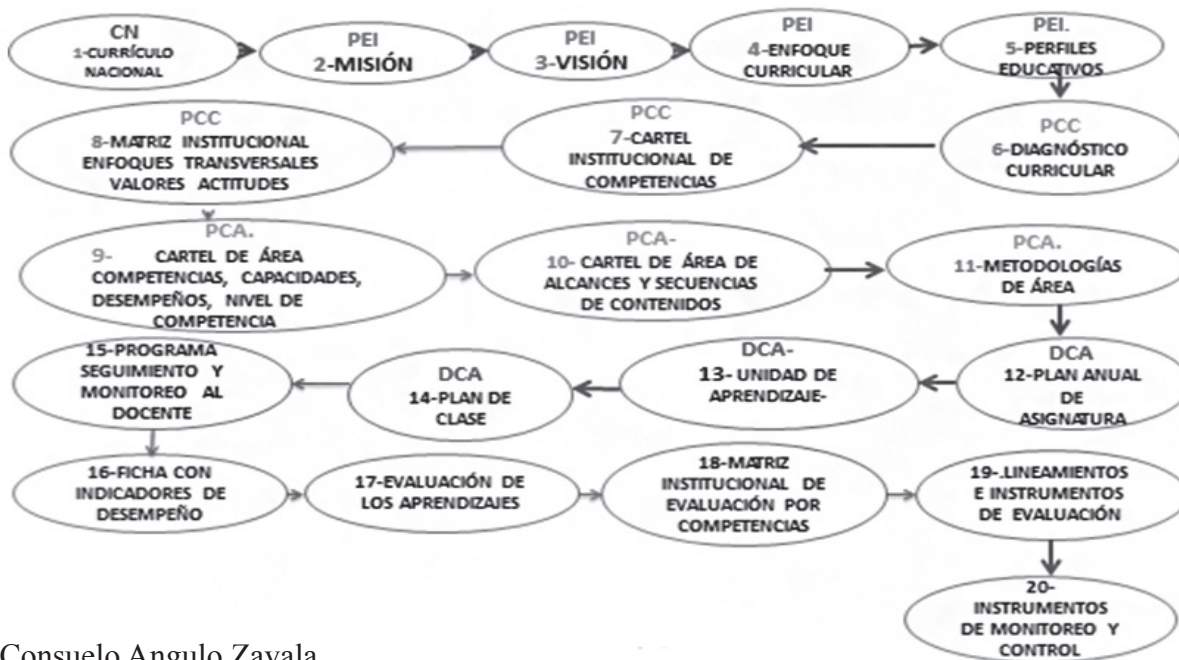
CN
1-CURRÍCULO NACIONAL

PEI
2-MISIÓN

PEI
3-VISIÓN

PEI
4-ENFOQUE CURRICULAR

PEI.
5-PERFILES EDUCATIVOS

PCC
6-DIAGNÓSTICO CURRICULAR

PCC
7-CARTEL INSTITUCIONAL DE COMPETENCIAS

PCC
8-MATRIZ INSTITUCIONAL ENFOQUES TRANSVERSALES VALORES ACTITUDES

PCA.
9- CARTEL DE ÁREA COMPETENCIAS, CAPACIDADES, DESEMPEÑOS, NIVEL DE COMPETENCIA

PCA-
10- CARTEL DE ÁREA DE ALCANCES Y SECUENCIAS DE CONTENIDOS

PCA.
11-METODOLOGÍAS DE ÁREA

DCA
12-PLAN ANUAL DE ASIGNATURA

DCA-
13- UNIDAD DE APRENDIZAJE-

DCA
14-PLAN DE CLASE

15-PROGRAMA SEGUIMIENTO Y MONITOREO AL DOCENTE

16-FICHA CON INDICADORES DE DESEMPEÑO

17-EVALUACIÓN DE LOS APRENDIZAJES

18-MATRIZ INSTITUCIONAL DE EVALUACIÓN POR COMPETENCIAS

19-.LINEAMIENTOS E INSTRUMENTOS DE EVALUACIÓN

20- INSTRUMENTOS DE MONITOREO Y CONTROL

Consuelo Angulo Zavala